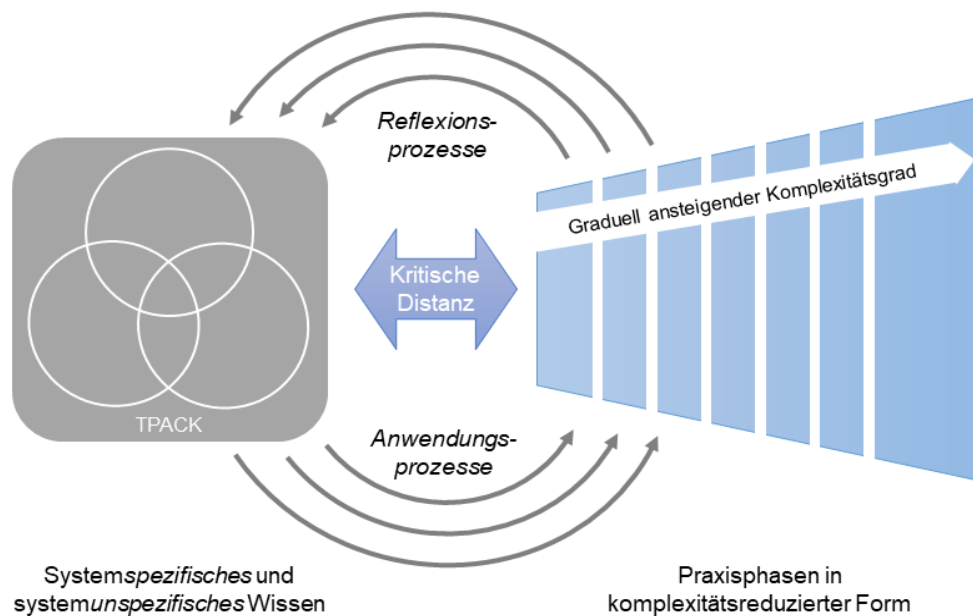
Reflexionsprozesse

Graduell ansteigender Komplexitätsgrad

Kritische Distanz

TPACK

Anwendungsprozesse

System*spezifisches* und system*unspezifisches* Wissen

Praxisphasen in komplexitätsreduzierter Form